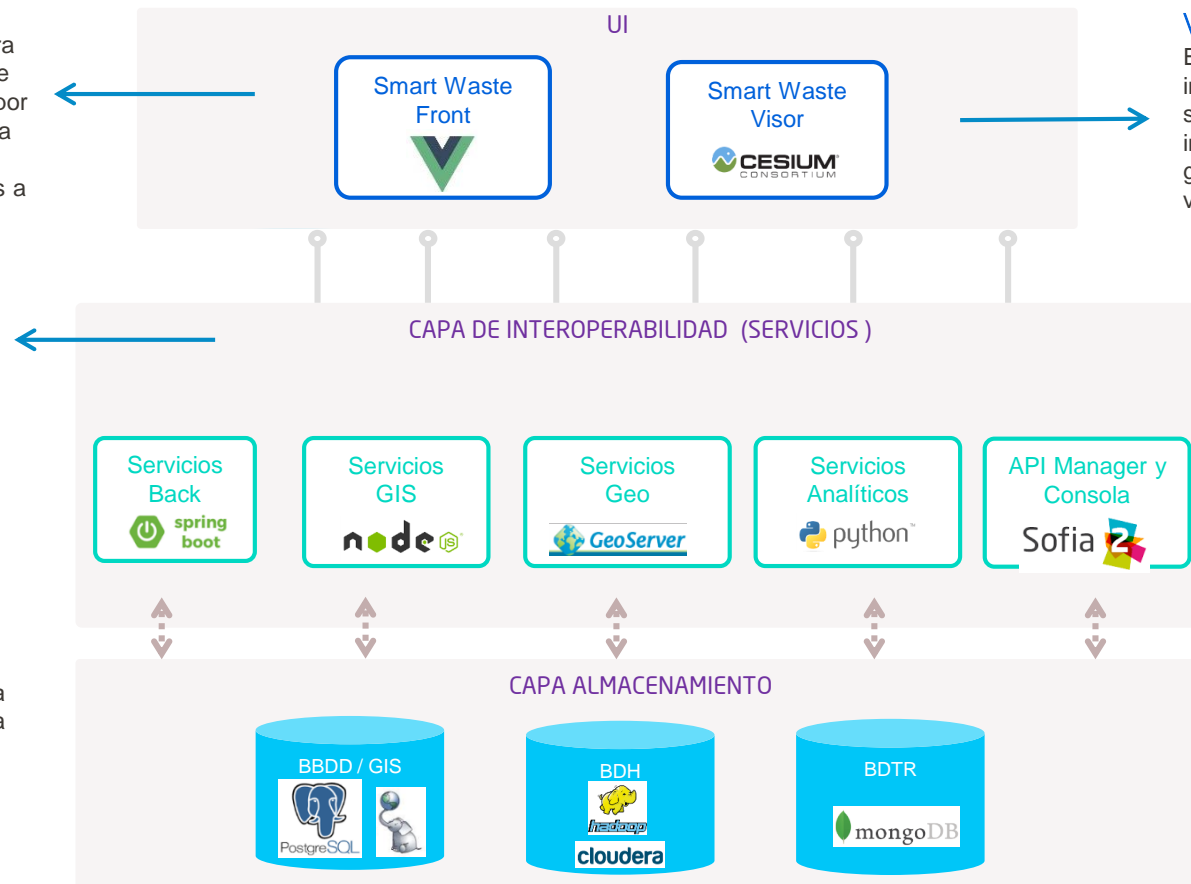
ra
e
oor
a

s a

UI

Smart Waste Front

Smart Waste Visor

CESIUM
CONSORTIUM

V
E
ir
s
ir
g
v

CAPA DE INTEROPERABILIDAD (SERVICIOS )

Servicios Back
spring boot

Servicios GIS
node JS

Servicios Geo
GeoServer

Servicios Analíticos
python™

API Manager y Consola
Sofia 2

a
a

CAPA ALMACENAMIENTO

BBDD / GIS
PostgreSQL

BDH
hadoop
cloudera

BDTR
mongoDB